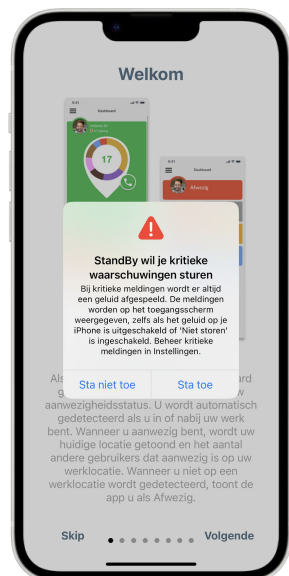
Welkom

Dashboard

17

Dashboard

Afwezig

StandBy wil je kritieke waarschuwingen sturen

Bij kritieke meldingen wordt er altijd een geluid afgespeeld. De meldingen worden op het toegangsscherm weergegeven, zelfs als het geluid op je iPhone is uitgeschakeld of 'Niet storen' is ingeschakeld. Beheer kritieke meldingen in Instellingen.

Sta niet toe

Sta toe

Als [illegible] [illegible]ard ge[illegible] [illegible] uw aanwezigheidsstatus. U wordt automatisch gedetecteerd als u in of nabij uw werk bent. Wanneer u aanwezig bent, wordt uw huidige locatie getoond en het aantal andere gebruikers dat aanwezig is op uw werklocatie. Wanneer u niet op een werklocatie wordt gedetecteerd, toont de app u als Afwezig.

Skip

Volgende